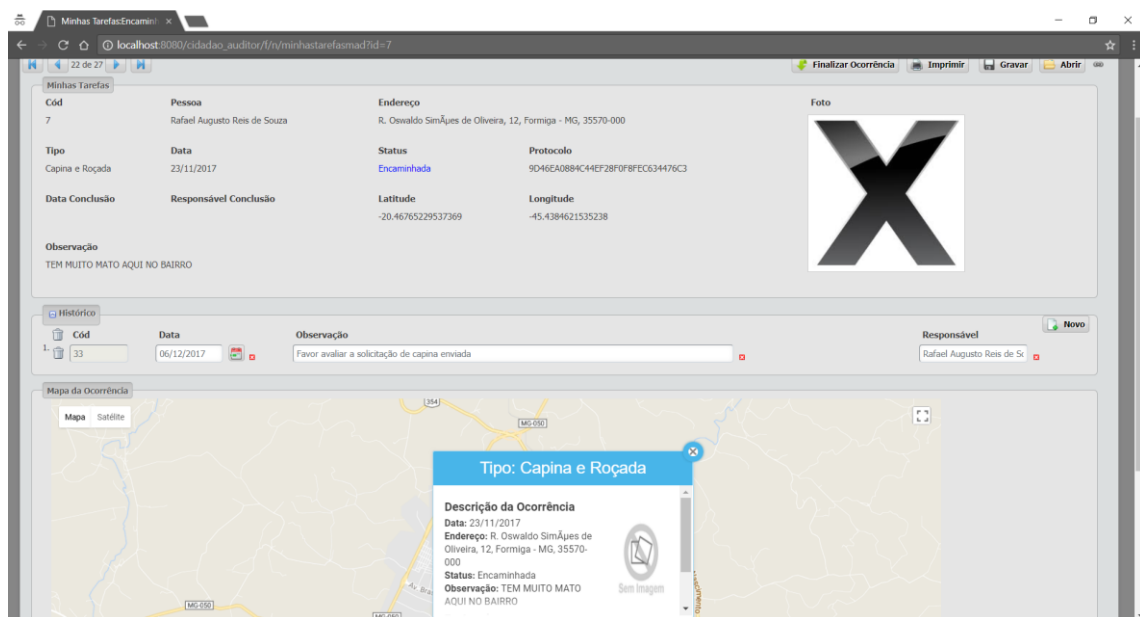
Minhas Tarefas:Encaminh ×

localhost:8080/cidadao_auditor/f/n/minhastarefasmad?id=7

22 de 27

Finalizar Ocorrência Imprimir Gravar Abrir

Minhas Tarefas

| Cód | Pessoa | Endereço | | Foto |
|---|---|---|---|---|
| 7 | Rafael Augusto Reis de Souza | R. Oswaldo SimÃµes de Oliveira, 12, Formiga - MG, 35570-000 | | |
| Tipo | Data | Status | Protocolo | |
| Capina e Roçada | 23/11/2017 | Encaminhada | 9D46EA0884C44EF28F0F8FEC634476C3 | |
| Data Conclusão | Responsável Conclusão | Latitude | Longitude | |
| | | -20.46765229537369 | -45.4384621535238 | |

Observação
TEM MUITO MATO AQUI NO BAIRRO

Histórico

Novo

| | Cód | Data | Observação | Responsável |
|---|---|---|---|---|
| 1. | 33 | 06/12/2017 | Favor avaliar a solicitação de capina enviada | Rafael Augusto Reis de So |

Mapa da Ocorrência

Mapa Satélite

354

MG-050

Tipo: Capina e Roçada

Descrição da Ocorrência
Data: 23/11/2017
Endereço: R. Oswaldo SimÃµes de Oliveira, 12, Formiga - MG, 35570-000
Status: Encaminhada
Observação: TEM MUITO MATO AQUI NO BAIRRO

Sem Imagem

Av. Bra

MG-050